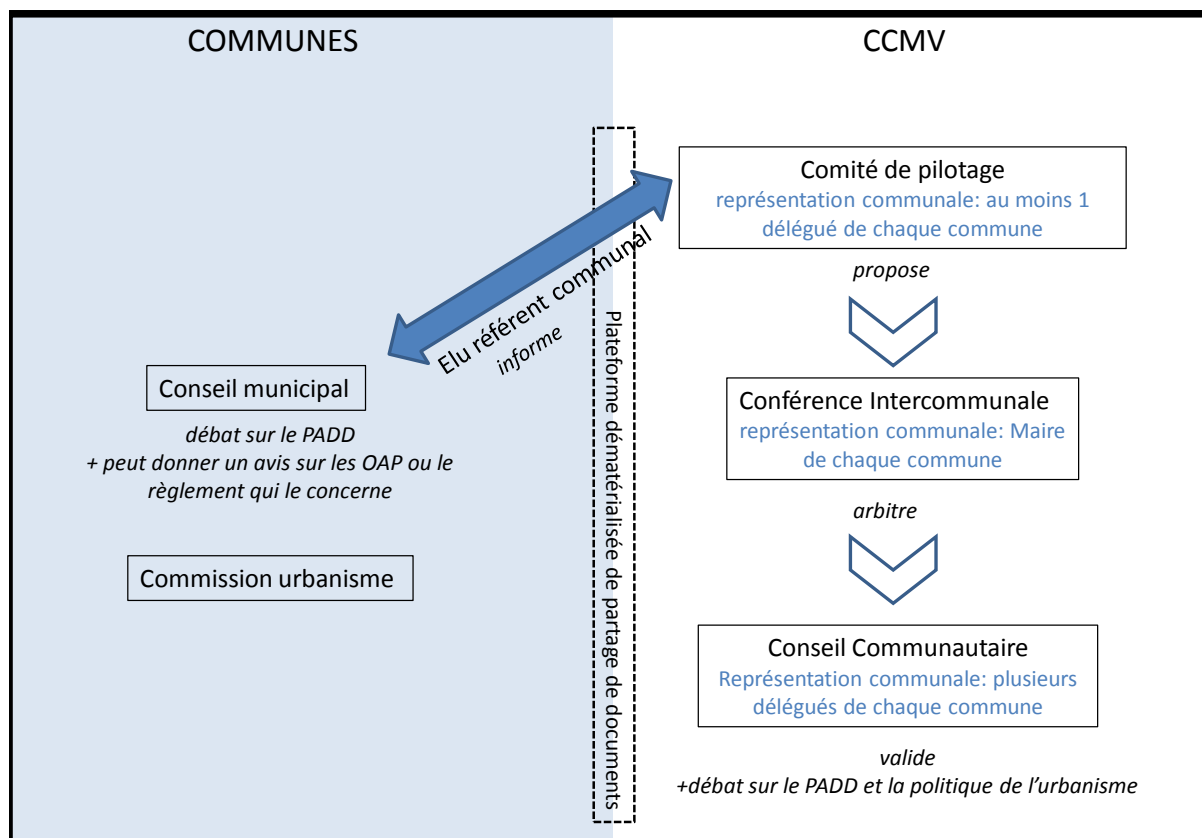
COMMUNES

CCMV

Comité de pilotage
représentation communale: au moins 1 délégué de chaque commune

propose

Elu référent communal
informe

Plateforme dématérialisée de partage de documents

Conseil municipal

débat sur le PADD
+ peut donner un avis sur les OAP ou le règlement qui le concerne

Commission urbanisme

Conférence Intercommunale
représentation communale: Maire de chaque commune

arbitre

Conseil Communautaire
Représentation communale: plusieurs délégués de chaque commune

valide
+débat sur le PADD et la politique de l'urbanisme